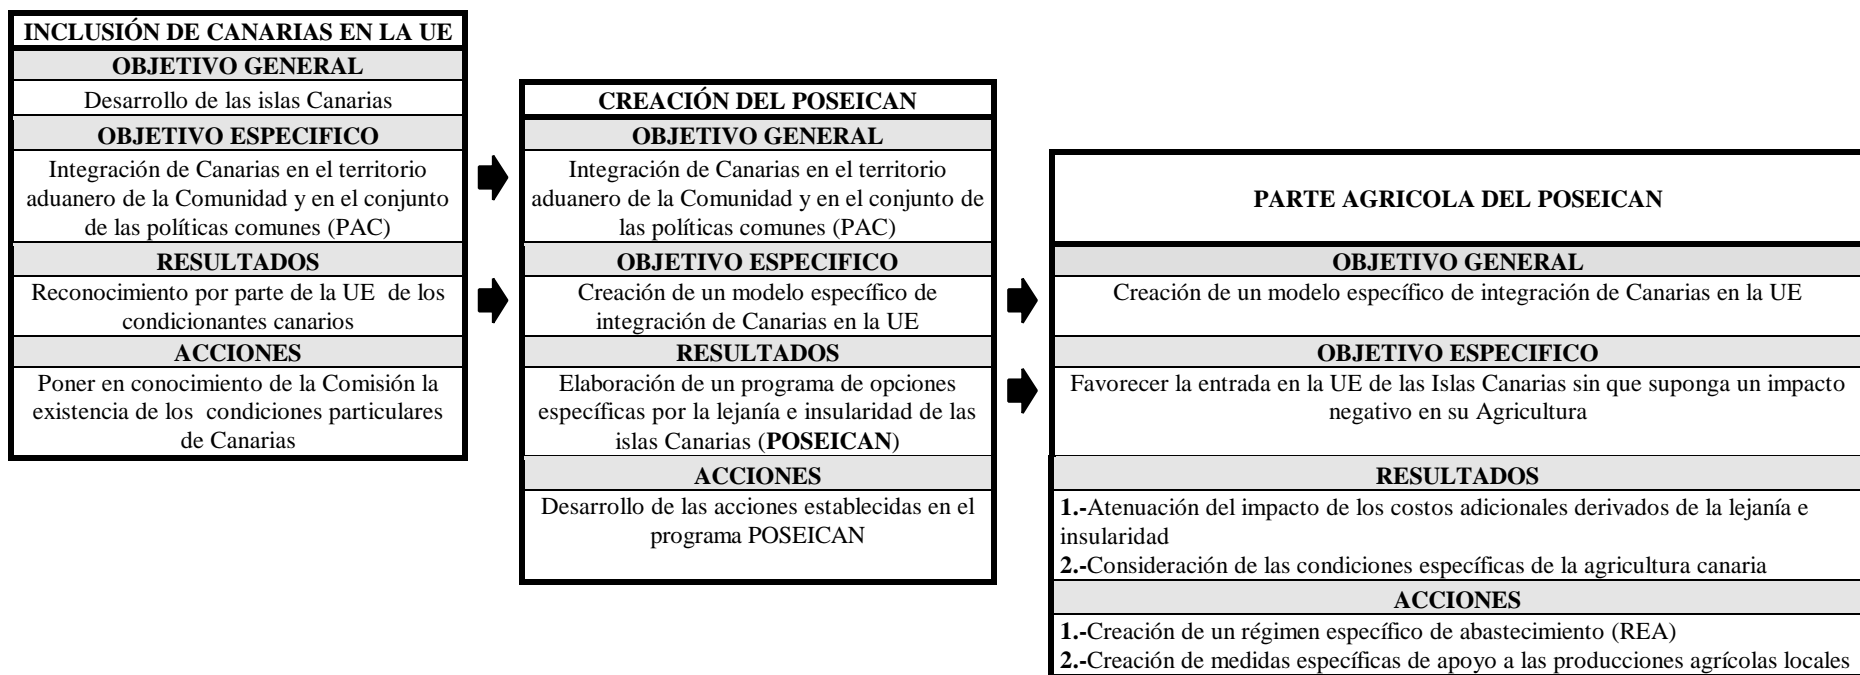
INCLUSIÓN DE CANARIAS EN LA UE

OBJETIVO GENERAL

Desarrollo de las islas Canarias

OBJETIVO ESPECIFICO

Integración de Canarias en el territorio aduanero de la Comunidad y en el conjunto de las políticas comunes (PAC)

RESULTADOS

Reconocimiento por parte de la UE de los condicionantes canarios

ACCIONES

Poner en conocimiento de la Comisión la existencia de los condiciones particulares de Canarias

CREACIÓN DEL POSEICAN

OBJETIVO GENERAL

Integración de Canarias en el territorio aduanero de la Comunidad y en el conjunto de las políticas comunes (PAC)

OBJETIVO ESPECIFICO

Creación de un modelo específico de integración de Canarias en la UE

RESULTADOS

Elaboración de un programa de opciones específicas por la lejanía e insularidad de las islas Canarias (POSEICAN)

ACCIONES

Desarrollo de las acciones establecidas en el programa POSEICAN

PARTE AGRICOLA DEL POSEICAN

OBJETIVO GENERAL

Creación de un modelo específico de integración de Canarias en la UE

OBJETIVO ESPECIFICO

Favorecer la entrada en la UE de las Islas Canarias sin que suponga un impacto negativo en su Agricultura

RESULTADOS

1.-Atenuación del impacto de los costos adicionales derivados de la lejanía e insularidad

2.-Consideración de las condiciones específicas de la agricultura canaria

ACCIONES

1.-Creación de un régimen específico de abastecimiento (REA)

2.-Creación de medidas específicas de apoyo a las producciones agrícolas locales